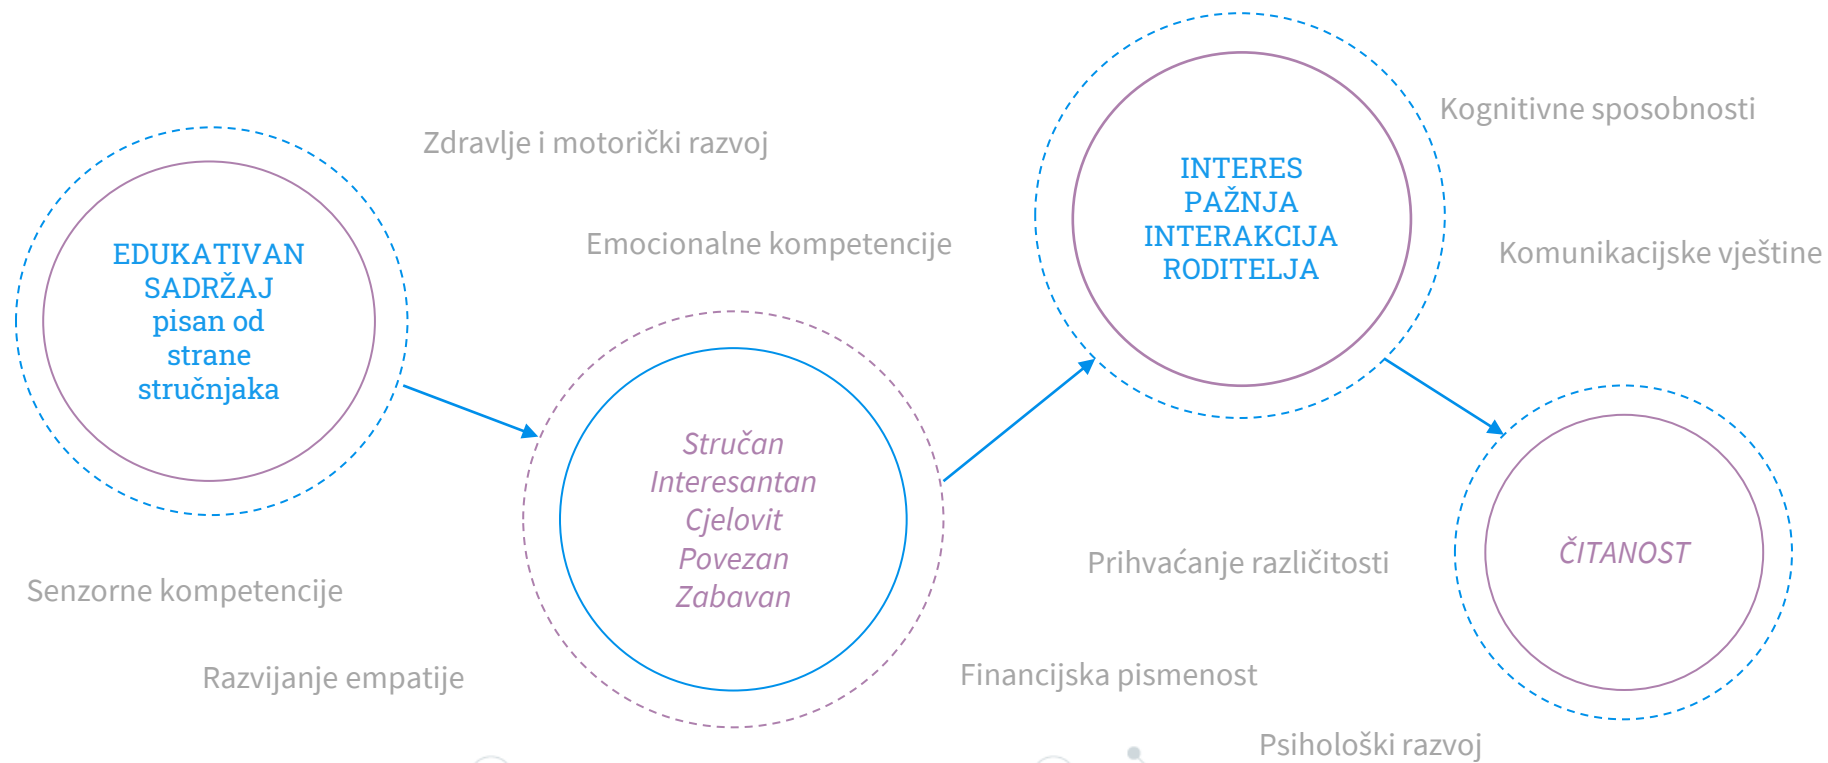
Zdravlje i motorički razvoj

Kognitivne sposobnosti

EDUKATIVAN SADRŽAJ pisan od strane stručnjaka

Emocionalne kompetencije

INTERES PAŽNJA INTERAKCIJA RODITELJA

Komunikacijske vještine

Stručan
Interesantan
Cjelovit
Povezan
Zabavan

ČITANOST

Prihvaćanje različitosti

Senzorne kompetencije

Razvijanje empatije

Financijska pismenost

Psihološki razvoj